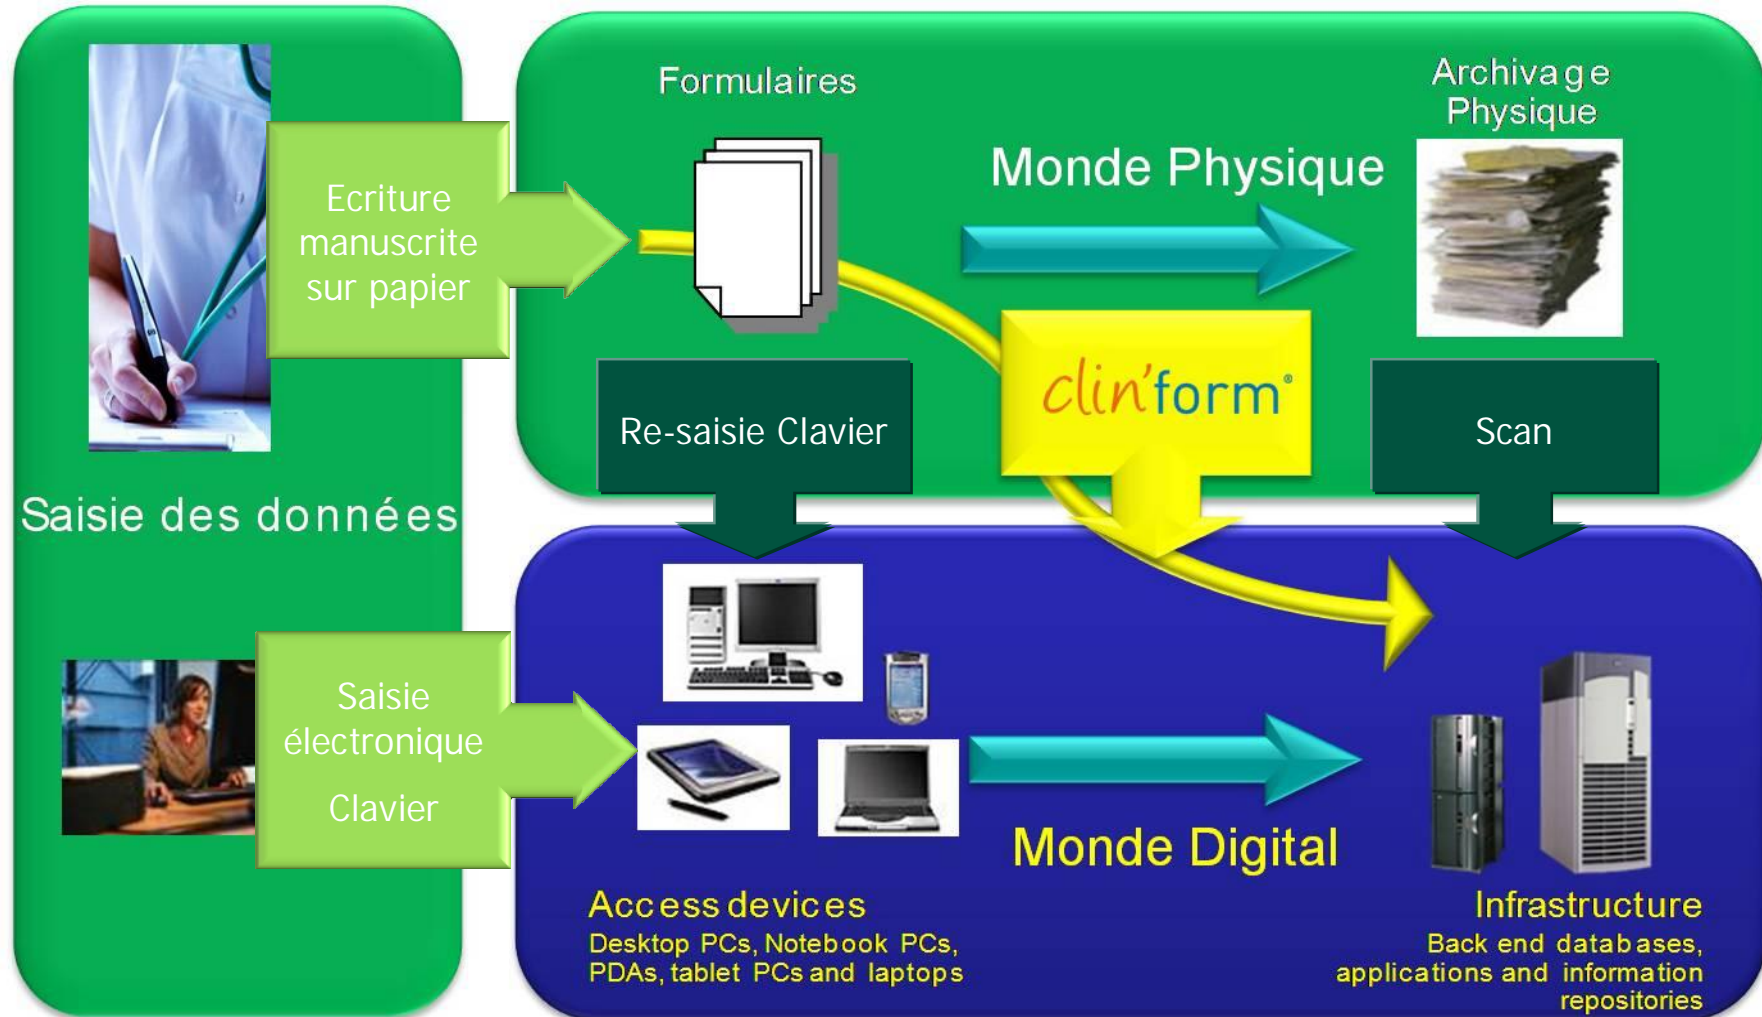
Ecriture manuscrite sur papier

Formulaires

Archivage Physique

Monde Physique

Re-saisie Clavier

clin'form®

Scan

Saisie des données

Saisie électronique

Clavier

Monde Digital

Access devices
Desktop PCs, Notebook PCs, PDAs, tablet PCs and laptops

Infrastructure
Back end databases, applications and information repositories